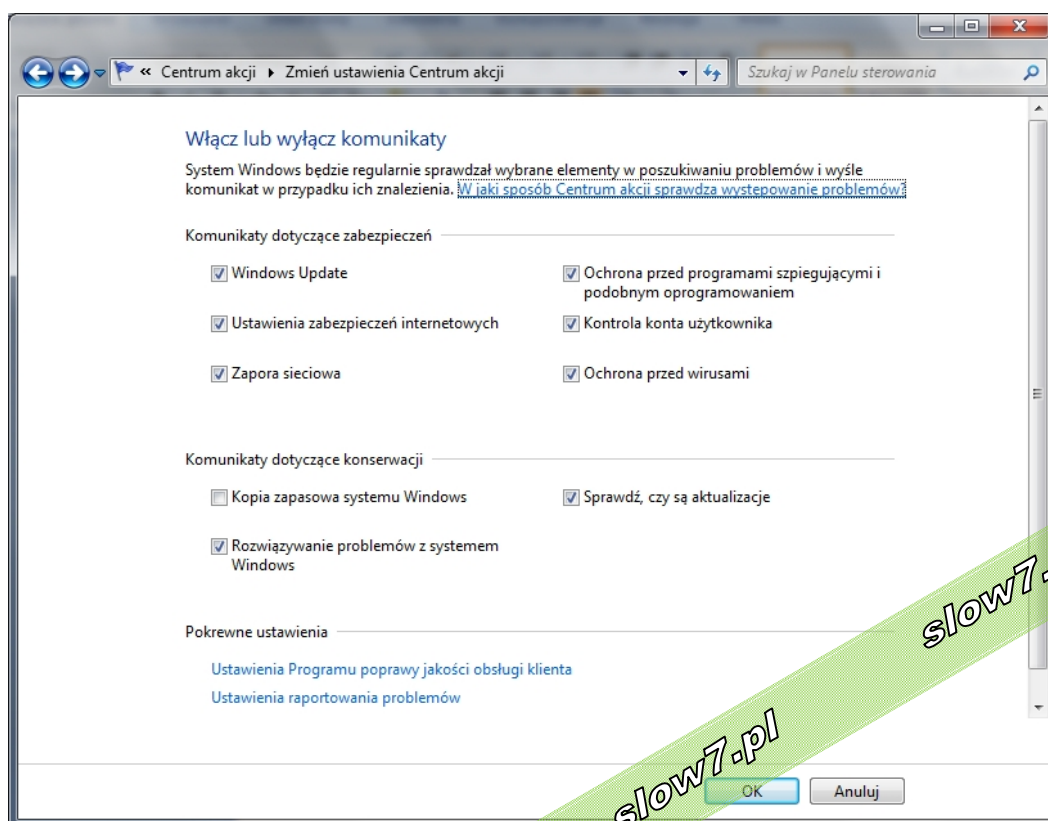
« Centrum akcji ▸ Zmień ustawienia Centrum akcji

Szukaj w Panelu sterowania

Włącz lub wyłącz komunikaty

System Windows będzie regularnie sprawdzał wybrane elementy w poszukiwaniu problemów i wyśle komunikat w przypadku ich znalezienia. W jaki sposób Centrum akcji sprawdza występowanie problemów?

Komunikaty dotyczące zabezpieczeń

Windows Update

Ochrona przed programami szpiegującymi i podobnym oprogramowaniem

Ustawienia zabezpieczeń internetowych

Kontrola konta użytkownika

Zapora sieciowa

Ochrona przed wirusami

Komunikaty dotyczące konserwacji

Kopia zapasowa systemu Windows

Sprawdź, czy są aktualizacje

Rozwiązywanie problemów z systemem Windows

Pokrewne ustawienia

Ustawienia Programu poprawy jakości obsługi klienta

Ustawienia raportowania problemów

slow7.pl

slow7.pl

OK

Anuluj